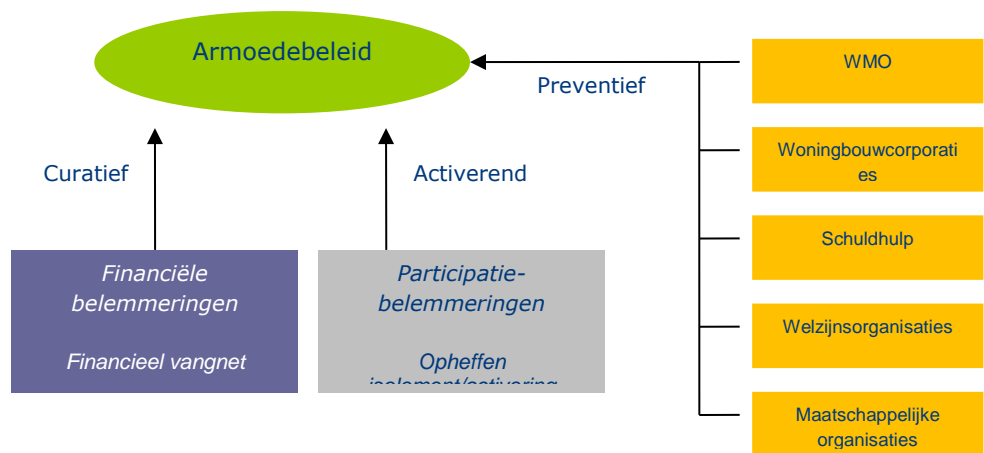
Armoedebeleid

Preventief

WMO

Woningbouwcorporaties

Schuldhulp

Welzijnsorganisaties

Maatschappelijke organisaties

Curatief

Activerend

Financiële belemmeringen

Financieel vangnet

Participatie-belemmeringen

Opheffen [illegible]